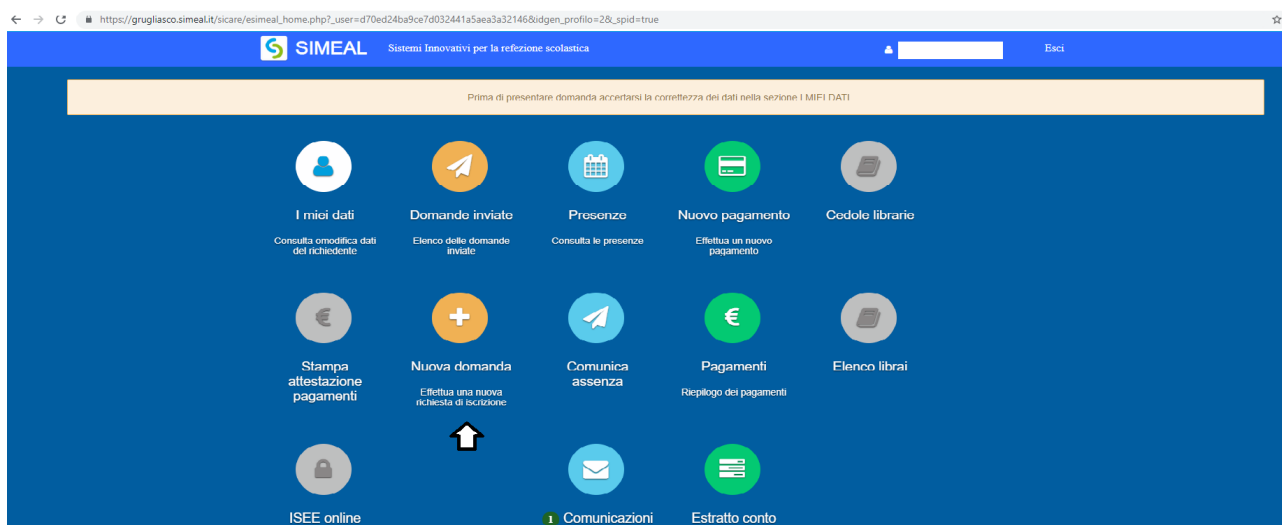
https://grugliasco.simeal.it/sicare/esimeal_home.php?_user=d70ed24ba9ce7d032441a5aea3a32146&idgen_profilo=2&_spid=true

SIMEAL Sistemi Innovativi per la refezione scolastica

Esci

Prima di presentare domanda accertarsi la correttezza dei dati nella sezione I MIEI DATI

I miei dati
Consulta omodifica dati del richiedente

Domande inviate
Elenco delle domande inviate

Presenze
Consulta le presenze

Nuovo pagamento
Effettua un nuovo pagamento

Cedole librarie

Stampa attestazione pagamenti

Nuova domanda
Effettua una nuova richiesta di iscrizione

Comunica assenza

Pagamenti
Riepilogo dei pagamenti

Elenco librai

ISEE online

1 Comunicazioni

Estratto conto